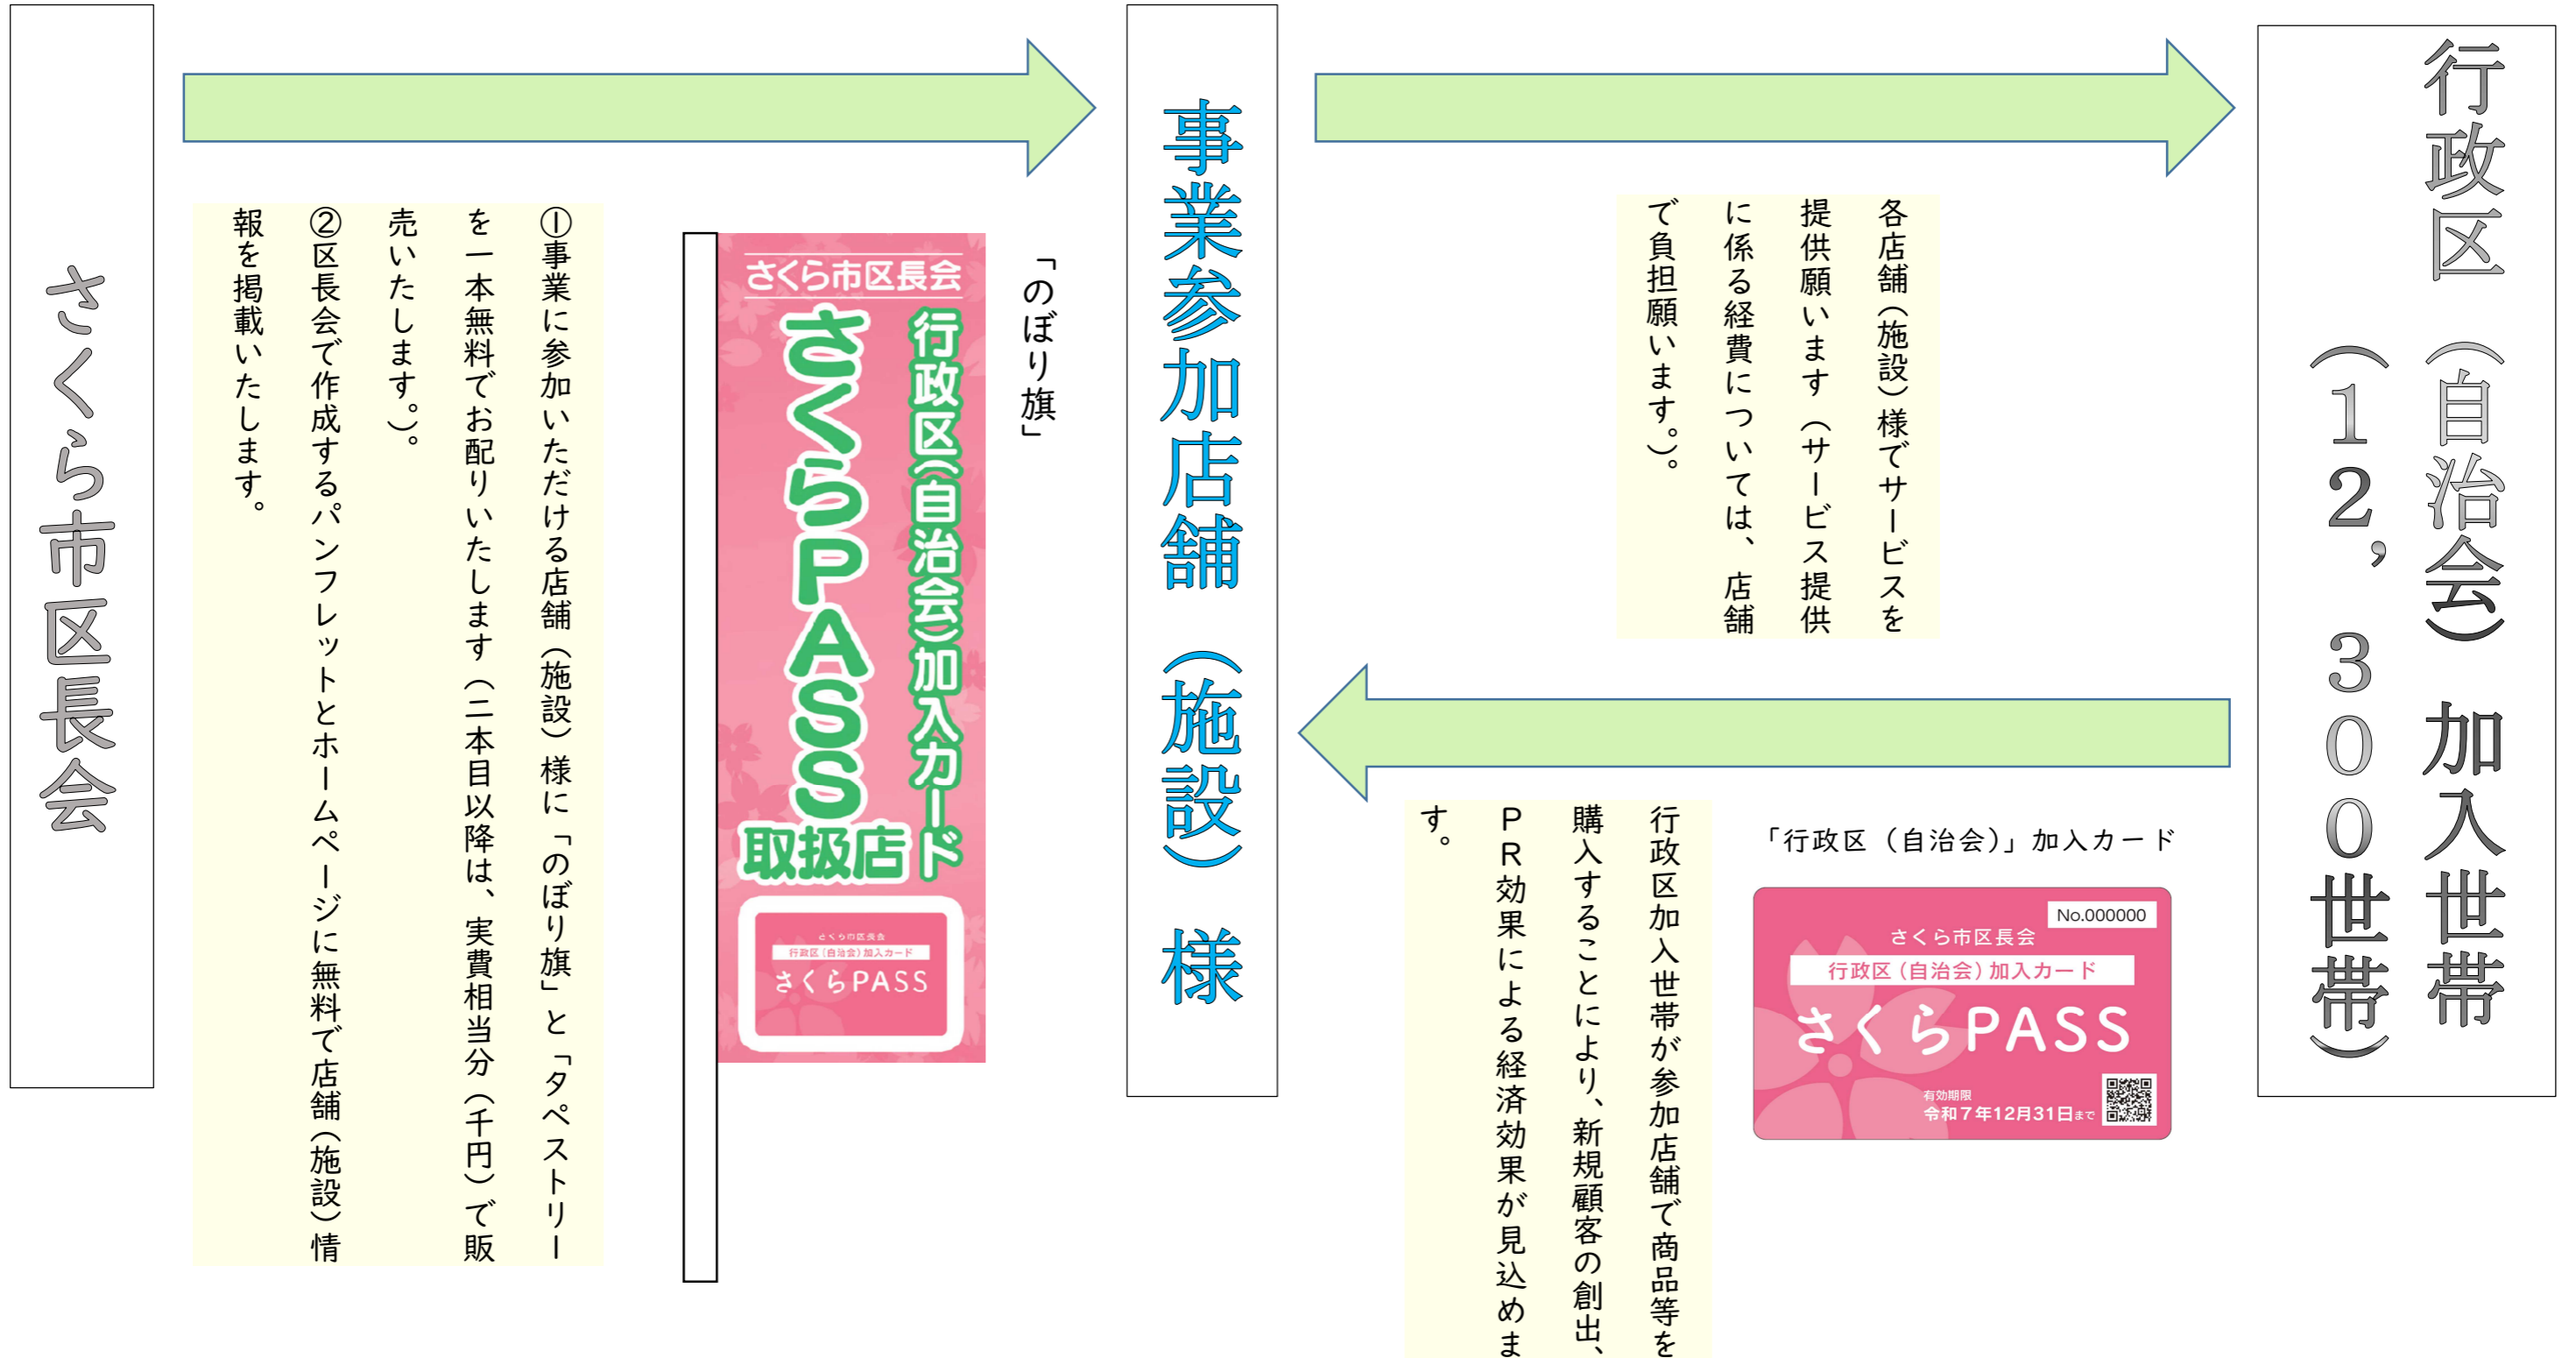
さくら市区長会

①事業に参加いただける店舗（施設）様に「のぼり旗」と「タペストリー」を一本無料でお配りいたします（二本目以降は、実費相当分（千円）で販売いたします。）。
②区長会で作成するパンフレットとホームページに無料で店舗（施設）情報を掲載いたします。

さくら市区長会
さくらPASS
行政区(自治会)加入カード
取扱店
さくら市区長会
行政区（自治会）加入カード
さくらPASS

「のぼり旗」

事業参加店舗（施設）様

各店舗（施設）様でサービスを提供願います（サービス提供に係る経費については、店舗で負担願います。）。

行政区加入世帯が参加店舗で商品等を購入することにより、新規顧客の創出、PR効果による経済効果が見込めます。

「行政区（自治会）」加入カード
No.000000
さくら市区長会
行政区（自治会）加入カード
さくらPASS
有効期限
令和7年12月31日まで

行政区（自治会）加入世帯
（12，300世帯）